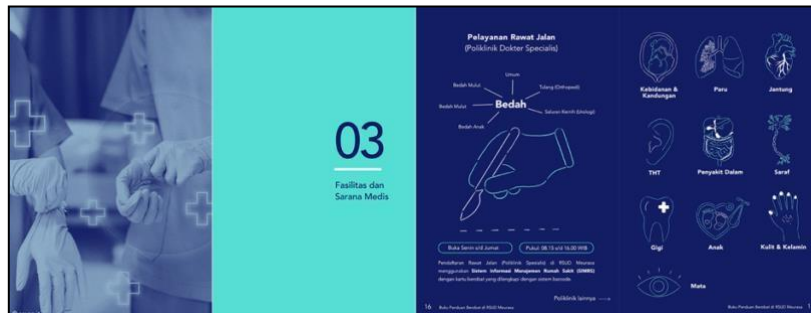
03

Fasilitas dan Sarana Medis

Pelayanan Rawat Jalan
(Poliklinik Dokter Spesialis)

Umum
Bedah Mulut
Tulang (Orthopedi)
Bedah Mulut
Bedah
Saluran Kemih (Urologi)
Bedah Anak

Buka Senin s/d Jumat
Pukul 08.15 s/d 16.00 WIB

Pendaftaran Rawat Jalan Poliklinik Spesialis di RSUD Mewasa menggunakan Sistem Informasi Manajemen Rumah Sakit (SIMRS) dengan kartu berobat yang dilengkapi dengan sistem barcode.

Poliklinik lainnya →

16 Buku Panduan Berobat di RSUD Mewasa

Kebidanan & Kandungan
Paru
Jantung
THT
Penyakit Dalam
Saraf
Gigi
Anak
Kulit & Kelamin
Mata

Buku Panduan Berobat di RSUD Mewasa 1